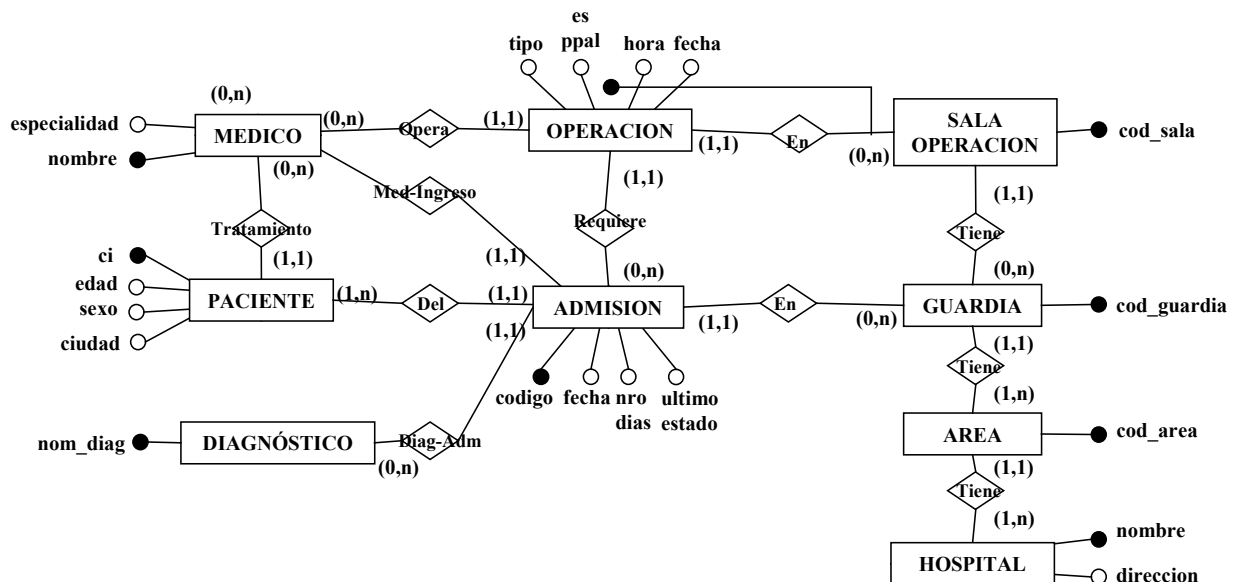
es
tipo ppal hora fecha

(0,n)
especialidad MEDICO (0,n) Opera (1,1) OPERACION En SALA OPERACION cod_sala
nombre (0,n) (1,1) (0,n)
Med-Ingreso (1,1)
Tratamiento Requiere (1,1)
ci (1,1) (1,1) (0,n) Tiene
edad (0,n)
sexo PACIENTE (1,n) Del (1,1) ADMISION En GUARDIA cod_guardia
ciudad (1,1) (1,1) (0,n)
(1,1)
Tiene
codigo fecha nro ultimo (1,n)
dias estado
nom_diag DIAGNÓSTICO Diag-Adm AREA cod_area
(0,n) (1,1)
Tiene
(1,n)
nombre
HOSPITAL
direccion